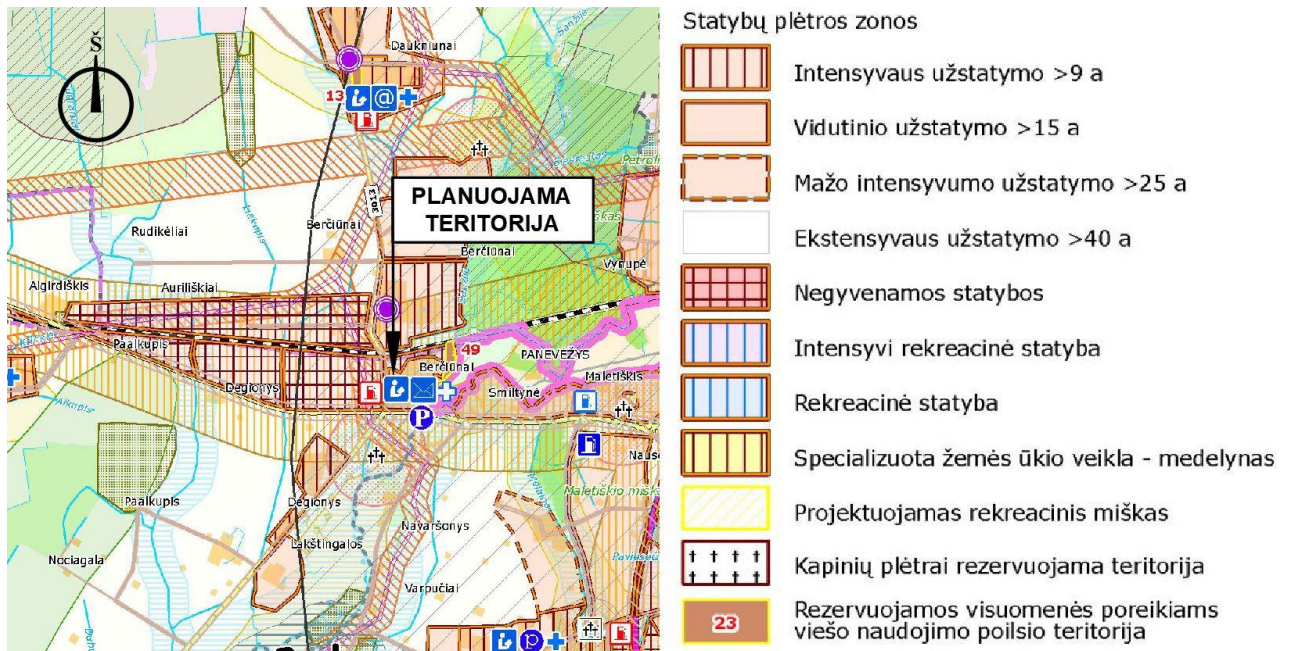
Š

Dauknūnai

13

3013

Berčiūnai

PLANUOJAMA TERITORIJA

Rudikėliai

Berčiūnai

Vyrupė

Algirdiškis

Auriliškiai

Paalkupis

49

PANEVĖŽYS

Berčiūnai

Maletiškis

Degionys

Smiltynė

Paalkupis

Degionys

Navaršonys

Nociagala

Lakštingalos

Varpučiai

Maletiškio miškas

Statybų plėtros zonos

Intensyvaus užstatymo >9 a

Vidutinio užstatymo >15 a

Mažo intensyvumo užstatymo >25 a

Ekstensyvaus užstatymo >40 a

Negyvenamos statybos

Intensyvi rekreacinė statyba

Rekreacinė statyba

Specializuota žemės ūkio veikla - medelynas

Projektuojamas rekreacinis miškas

Kapinių plėtrai rezervuojama teritorija

23

Rezervuojamos visuomenės poreikiams viešo naudojimo poilsio teritorija